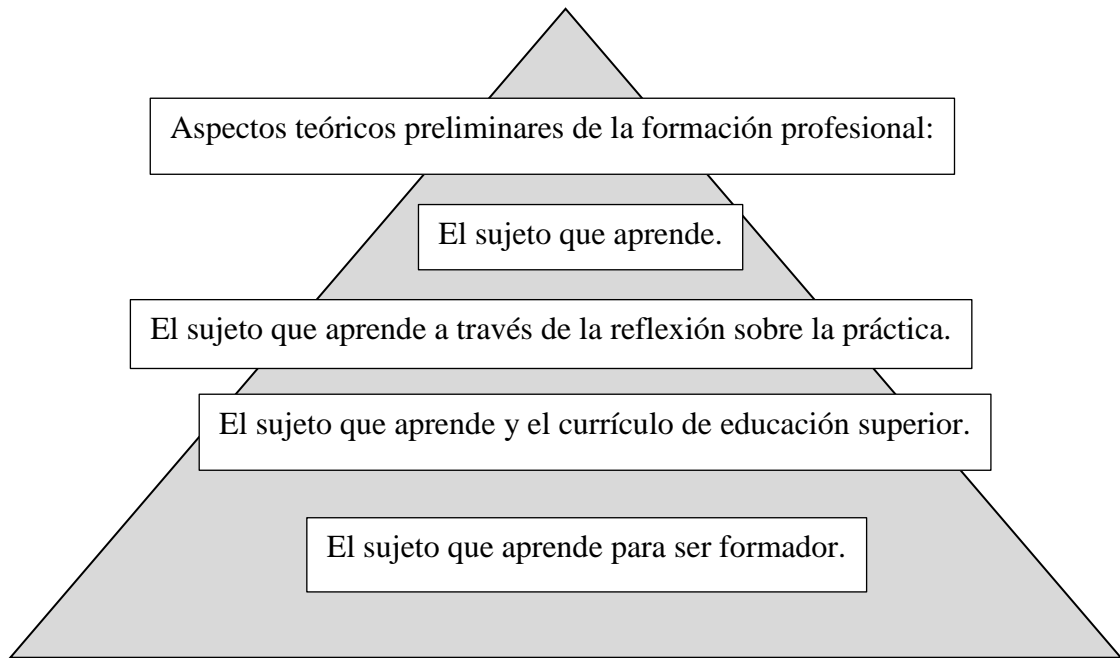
Aspectos teóricos preliminares de la formación profesional:

El sujeto que aprende.

El sujeto que aprende a través de la reflexión sobre la práctica.

El sujeto que aprende y el currículo de educación superior.

El sujeto que aprende para ser formador.